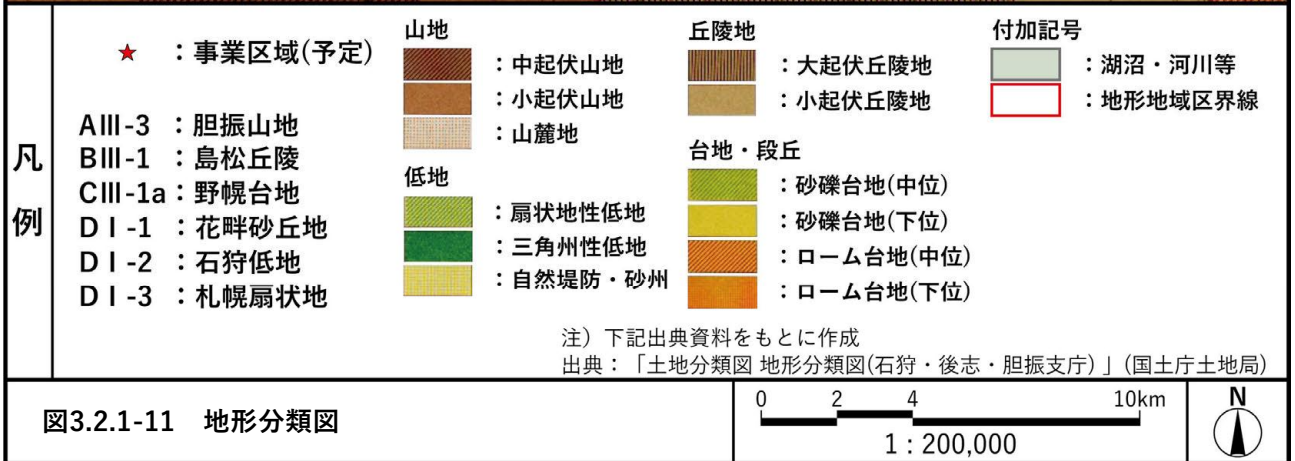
凡例

★ ：事業区域(予定)

AⅢ-3 ：胆振山地
BⅢ-1 ：島松丘陵
CⅢ-1a：野幌台地
DⅠ-1 ：花畔砂丘地
DⅠ-2 ：石狩低地
DⅠ-3 ：札幌扇状地

山地
：中起伏山地
：小起伏山地
：山麓地

低地
：扇状地性低地
：三角州性低地
：自然堤防・砂州

丘陵地
：大起伏丘陵地
：小起伏丘陵地

台地・段丘
：砂礫台地(中位)
：砂礫台地(下位)
：ローム台地(中位)
：ローム台地(下位)

付加記号
：湖沼・河川等
：地形地域区界線

注）下記出典資料をもとに作成
出典：「土地分類図 地形分類図(石狩・後志・胆振支庁)」(国土庁土地局)

図3.2.1-11　地形分類図

0　2　4　10km
1：200,000

N